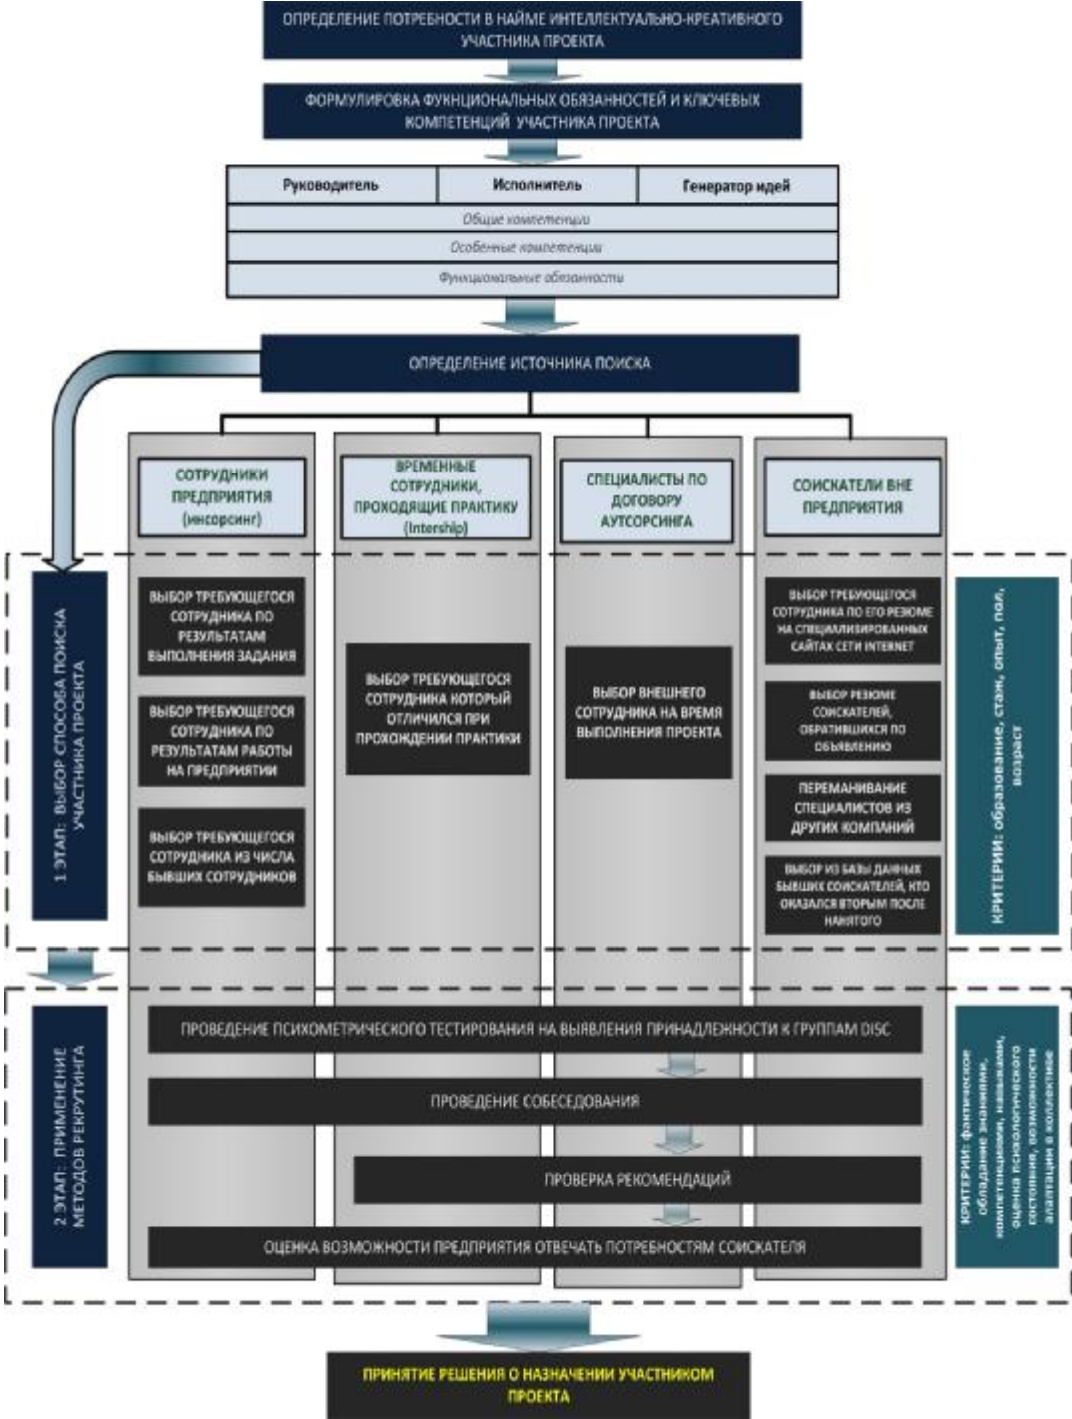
ОПРЕДЕЛЕНИЕ ПОТРЕБНОСТИ В НАЙМЕ ИНТЕЛЛЕКТУАЛЬНО-КРЕАТИВНОГО УЧАСТНИКА ПРОЕКТА

ФОРМУЛИРОВКА ФУНКЦИОНАЛЬНЫХ ОБЯЗАННОСТЕЙ И КЛЮЧЕВЫХ КОМПЕТЕНЦИЙ УЧАСТНИКА ПРОЕКТА

| Руководитель | Исполнитель | Генератор идей |
|---|---|---|
| Общие компетенции | | |
| Особенные компетенции | | |
| Функциональные обязанности | | |

ОПРЕДЕЛЕНИЕ ИСТОЧНИКА ПОИСКА

СОТРУДНИКИ ПРЕДПРИЯТИЯ (инсорсинг)

ВРЕМЕННЫЕ СОТРУДНИКИ, ПРОХОДЯЩИЕ ПРАКТИКУ (Intership)

СПЕЦИАЛИСТЫ ПО ДОГОВОРУ АУТСОРСИНГА

СОИСКАТЕЛИ ВНЕ ПРЕДПРИЯТИЯ

1 ЭТАП: ВЫБОР СПОСОБА ПОИСКА УЧАСТНИКА ПРОЕКТА

ВЫБОР ТРЕБУЮЩЕГОСЯ СОТРУДНИКА ПО РЕЗУЛЬТАТАМ ВЫПОЛНЕНИЯ ЗАДАНИЯ

ВЫБОР ТРЕБУЮЩЕГОСЯ СОТРУДНИКА ПО РЕЗУЛЬТАТАМ РАБОТЫ НА ПРЕДПРИЯТИИ

ВЫБОР ТРЕБУЮЩЕГОСЯ СОТРУДНИКА ИЗ ЧИСЛА БЫВШИХ СОТРУДНИКОВ

ВЫБОР ТРЕБУЮЩЕГОСЯ СОТРУДНИКА КОТОРЫЙ ОТЛИЧИЛСЯ ПРИ ПРОХОЖДЕНИИ ПРАКТИКИ

ВЫБОР ВНЕШНЕГО СОТРУДНИКА НА ВРЕМЯ ВЫПОЛНЕНИЯ ПРОЕКТА

ВЫБОР ТРЕБУЮЩЕГОСЯ СОТРУДНИКА ПО ЕГО РЕЗЮМЕ НА СПЕЦИАЛИЗИРОВАННЫХ САЙТАХ СЕТИ INTERNET

ВЫБОР РЕЗЮМЕ СОИСКАТЕЛЕЙ, ОБРАТИВШИХСЯ ПО ОБЪЯВЛЕНИЮ

ПЕРЕМАНИВАНИЕ СПЕЦИАЛИСТОВ ИЗ ДРУГИХ КОМПАНИЙ

ВЫБОР ИЗ БАЗЫ ДАННЫХ БЫВШИХ СОИСКАТЕЛЕЙ, КТО ОКАЗАЛСЯ ВТОРЫМ ПОСЛЕ НАНЯТОГО

КРИТЕРИИ: образование, стаж, опыт, пол, возраст

2 ЭТАП: ПРИМЕНЕНИЕ МЕТОДОВ РЕКРУТИНГА

ПРОВЕДЕНИЕ ПСИХОМЕТРИЧЕСКОГО ТЕСТИРОВАНИЯ НА ВЫЯВЛЕНИЯ ПРИНАДЛЕЖНОСТИ К ГРУППАМ DISC

ПРОВЕДЕНИЕ СОБЕСЕДОВАНИЯ

ПРОВЕРКА РЕКОМЕНДАЦИЙ

ОЦЕНКА ВОЗМОЖНОСТИ ПРЕДПРИЯТИЯ ОТВЕЧАТЬ ПОТРЕБНОСТЯМ СОИСКАТЕЛЯ

КРИТЕРИИ: фактическое обладание знаниями, компетенциями, навыками, оценка психологического состояния, возможности адаптации в коллективе

ПРИНЯТИЕ РЕШЕНИЯ О НАЗНАЧЕНИИ УЧАСТНИКОМ ПРОЕКТА